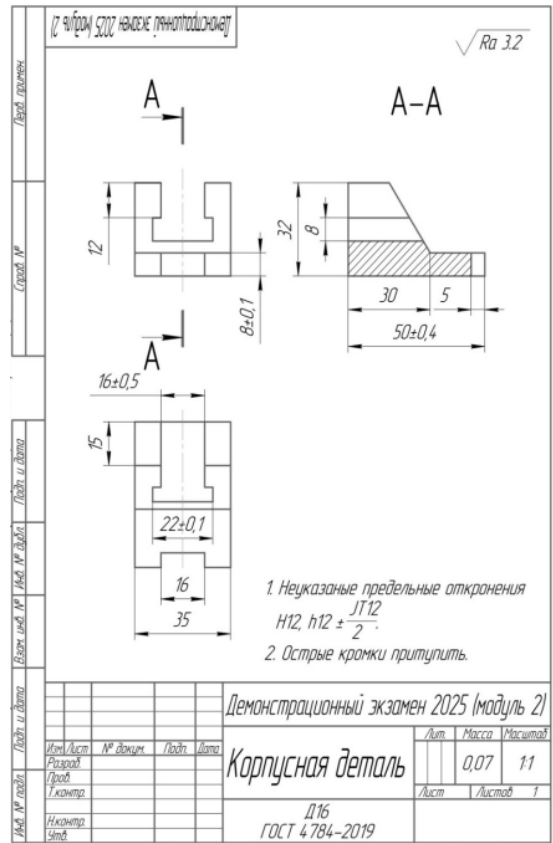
Демонстрационный экзамен 2025 (модуль 2)

$\sqrt{Ra\ 3.2}$

А

А–А

12

32

8

8±0,1

30

5

50±0,4

А

16±0,5

15

22±0,1

16

35

1. Неуказаные предельные откронения H12, h12 ± $\frac{JT12}{2}$.
2. Острые кромки притупить.

Демонстрационный экзамен 2025 (модуль 2)

Корпусная деталь

| Лит. | Масса | Масштаб |
|---|---|---|
| | 0,07 | 1:1 |

Лист | Листов 1

Д16
ГОСТ 4784-2019

Изм. | Лист | № докум. | Подп. | Дата
Разраб.
Пров.
Т.контр.
Н.контр.
Утв.

Перв. примен.
Справ. №
Подп. и дата
Инв. № дубл.
Взам. инв. №
Подп. и дата
Инв. № подл.